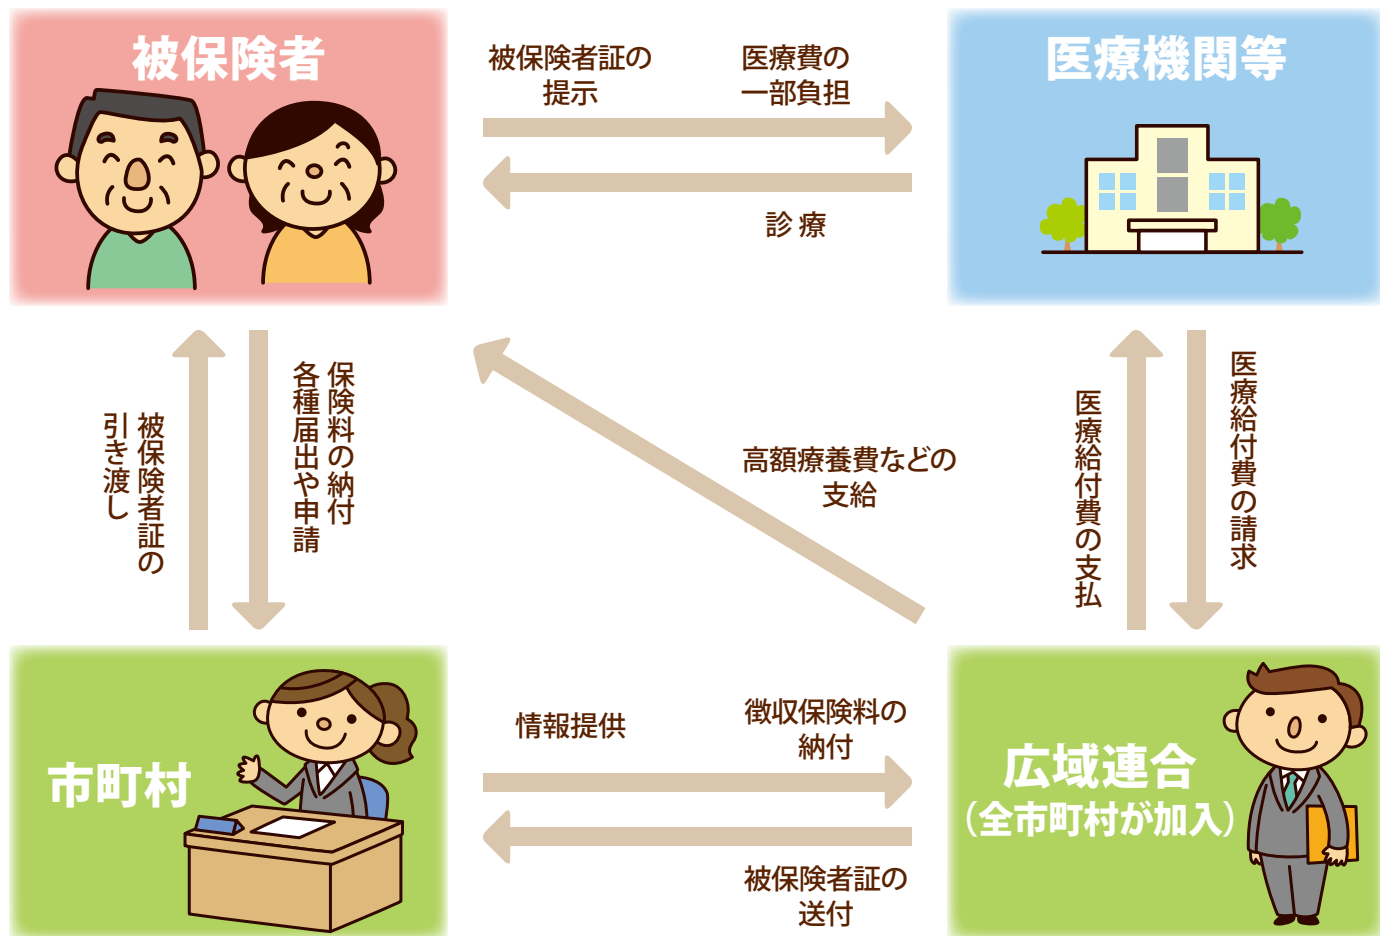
被保険者

被保険者証の提示

医療費の一部負担

医療機関等

診療

保険料の納付
各種届出や申請

被保険者証の引き渡し

高額療養費などの支給

医療給付費の支払

医療給付費の請求

市町村

情報提供

徴収保険料の納付

被保険者証の送付

広域連合
（全市町村が加入）